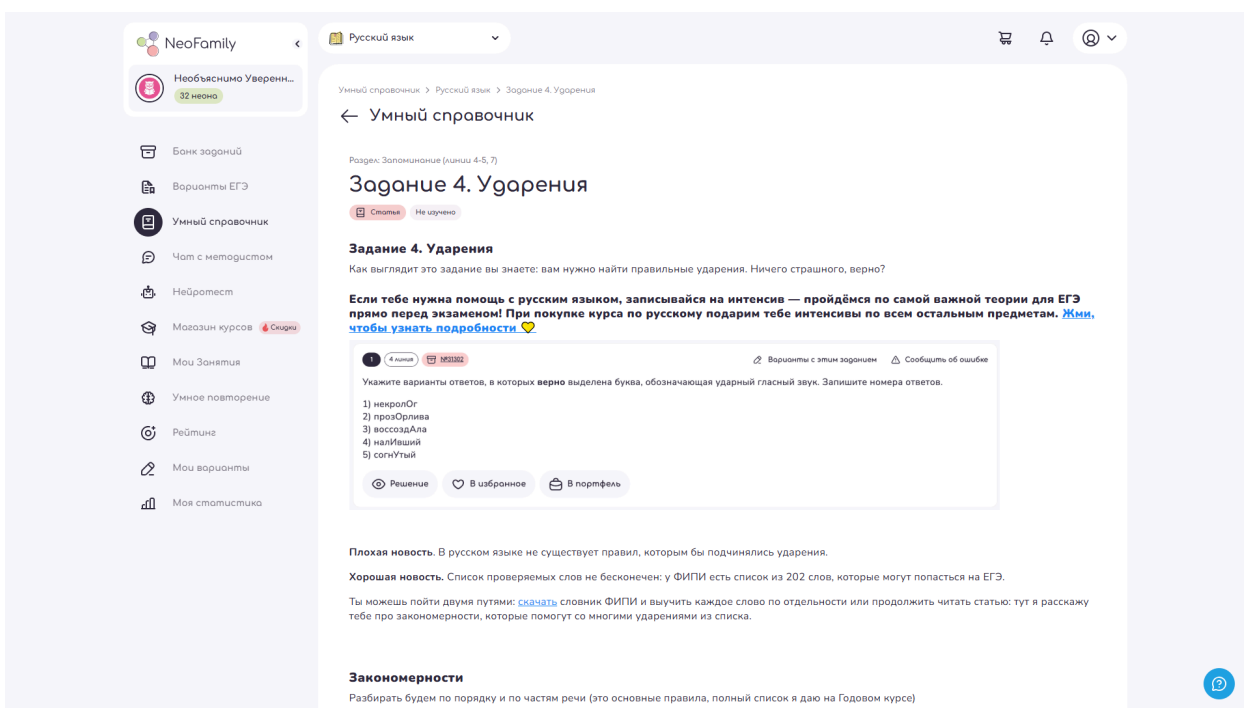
NeoFamily

Необъяснимо Уверенн...
32 неона

Банк заданий
Варианты ЕГЭ
Умный справочник
Чат с методистом
Нейротест
Магазин курсов Скидки
Мои Занятия
Умное повторение
Рейтинг
Мои варианты
Моя статистика

Русский язык

Умный справочник > Русский язык > Задание 4. Ударения

← Умный справочник

Раздел: Запоминание (линии 4-5, 7)

Задание 4. Ударения

Статья Не изучено

Задание 4. Ударения

Как выглядит это задание вы знаете: вам нужно найти правильные ударения. Ничего страшного, верно?

Если тебе нужна помощь с русским языком, записывайся на интенсив — пройдёмся по самой важной теории для ЕГЭ прямо перед экзаменом! При покупке курса по русскому подарим тебе интенсивы по всем остальным предметам. Жми, чтобы узнать подробности

1 4 линия №31302 Варианты с этим заданием Сообщить об ошибке

Укажите варианты ответов, в которых верно выделена буква, обозначающая ударный гласный звук. Запишите номера ответов.

1) некролОг
2) прозОрлива
3) воссоздАла
4) налИвший
5) согнУтый

Решение В избранное В портфель

Плохая новость. В русском языке не существует правил, которым бы подчинялись ударения.

Хорошая новость. Список проверяемых слов не бесконечен: у ФИПИ есть список из 202 слов, которые могут попасться на ЕГЭ.

Ты можешь пойти двумя путями: скачать словник ФИПИ и выучить каждое слово по отдельности или продолжить читать статью: тут я расскажу тебе про закономерности, которые помогут со многими ударениями из списка.

Закономерности

Разбирать будем по порядку и по частям речи (это основные правила, полный список я даю на Годовом курсе)